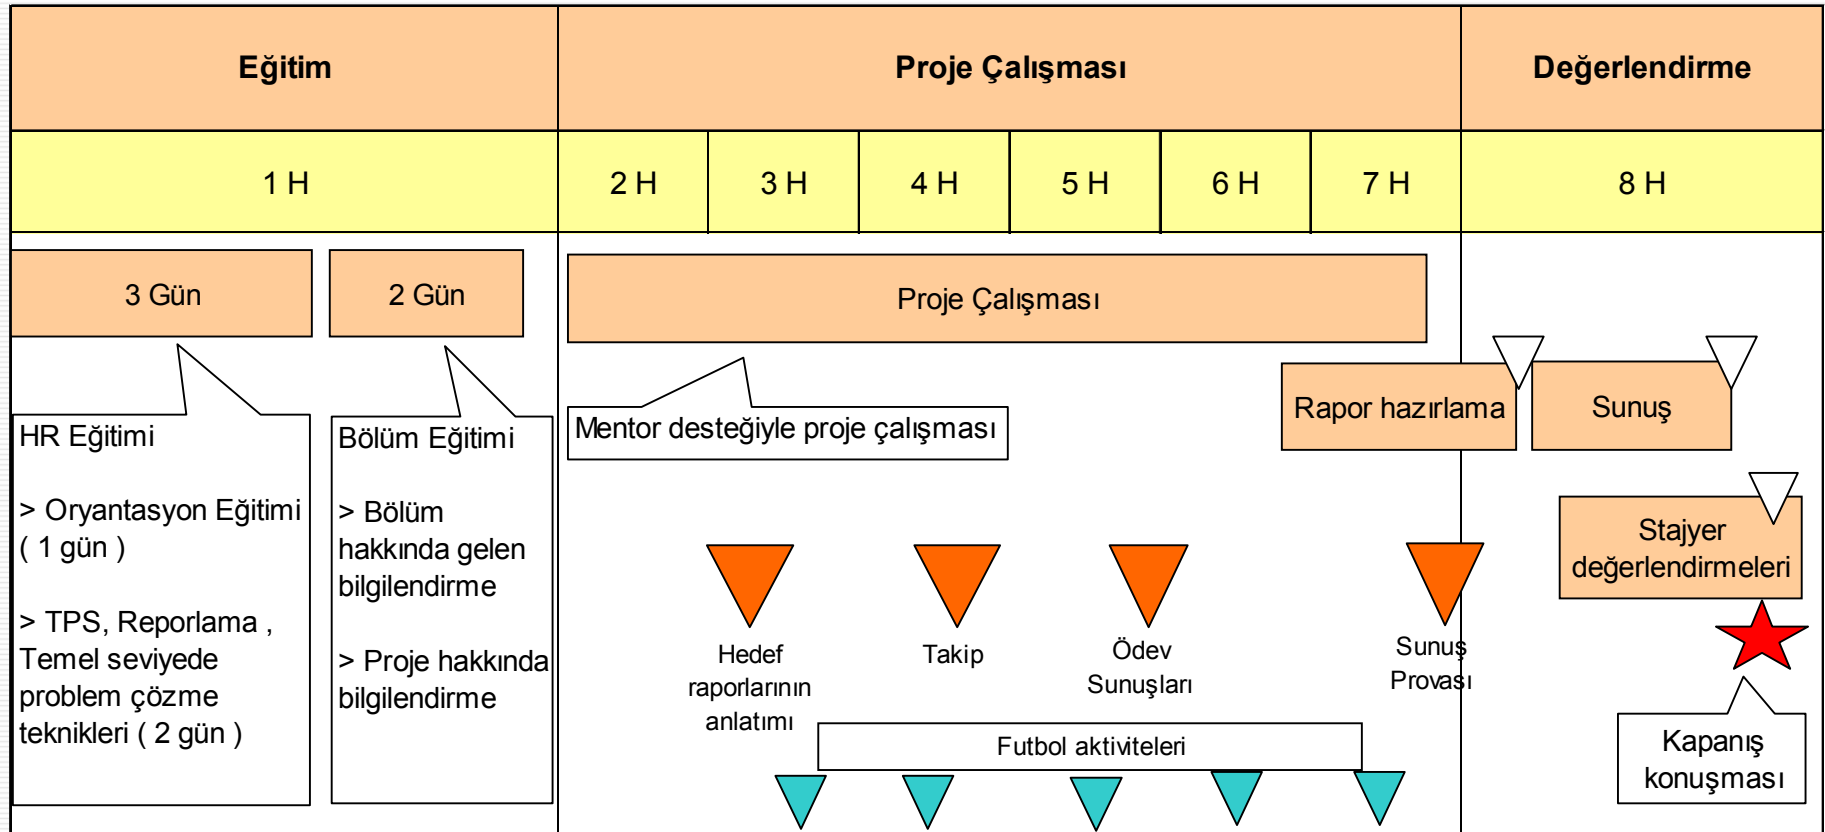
| Eğitim | Proje Çalışması | | | | | | Değerlendirme |
|---|---|---|---|---|---|---|---|
| 1 H | 2 H | 3 H | 4 H | 5 H | 6 H | 7 H | 8 H |

3 Gün

2 Gün

Proje Çalışması

HR Eğitimi

> Oryantasyon Eğitimi ( 1 gün )

> TPS, Reporlama , Temel seviyede problem çözme teknikleri ( 2 gün )

Bölüm Eğitimi

> Bölüm hakkında gelen bilgilendirme

> Proje hakkında bilgilendirme

Mentor desteğiyle proje çalışması

Rapor hazırlama

Sunuş

Stajyer değerlendirmeleri

Hedef raporlarının anlatımı

Takip

Ödev Sunuşları

Sunuş Provası

Futbol aktiviteleri

Kapanış konuşması